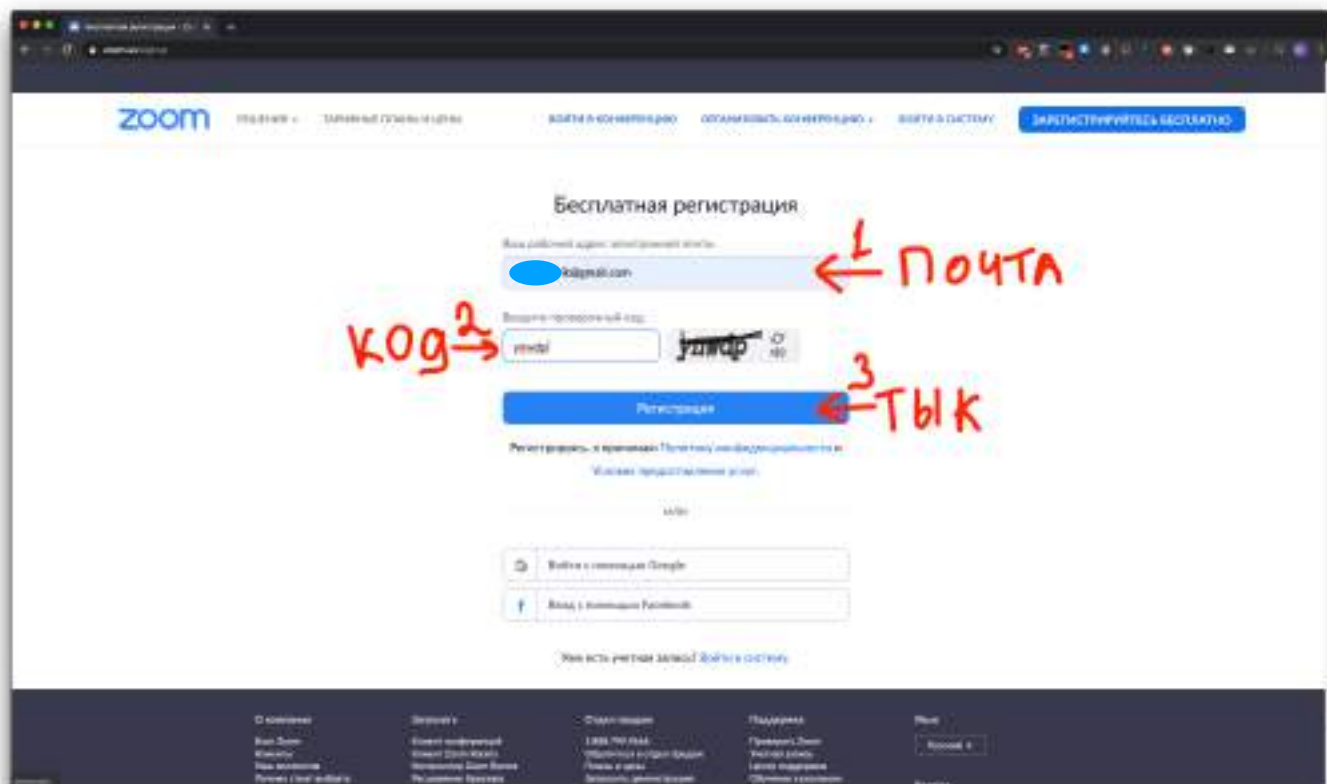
zoom

РЕШЕНИЯ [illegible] ТАРИФНЫЕ ПЛАНЫ И ЦЕНЫ

ВОЙТИ В КОНФЕРЕНЦИЮ ОРГАНИЗОВАТЬ КОНФЕРЕНЦИЮ ВОЙТИ В СИСТЕМУ ЗАРЕГИСТРИРУЙТЕСЬ БЕСПЛАТНО

Бесплатная регистрация

Ваш рабочий адрес электронной почты

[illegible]@gmail.com

1 Почта

Введите проверочный код

ytndpl

yuwdp

Код 2

Регистрация

3 Тык

Регистрируясь, я принимаю Политику конфиденциальности и Условия предоставления услуг.

или

Войти с помощью Google

Вход с помощью Facebook

Уже есть учетная запись? Войти в систему.

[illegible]